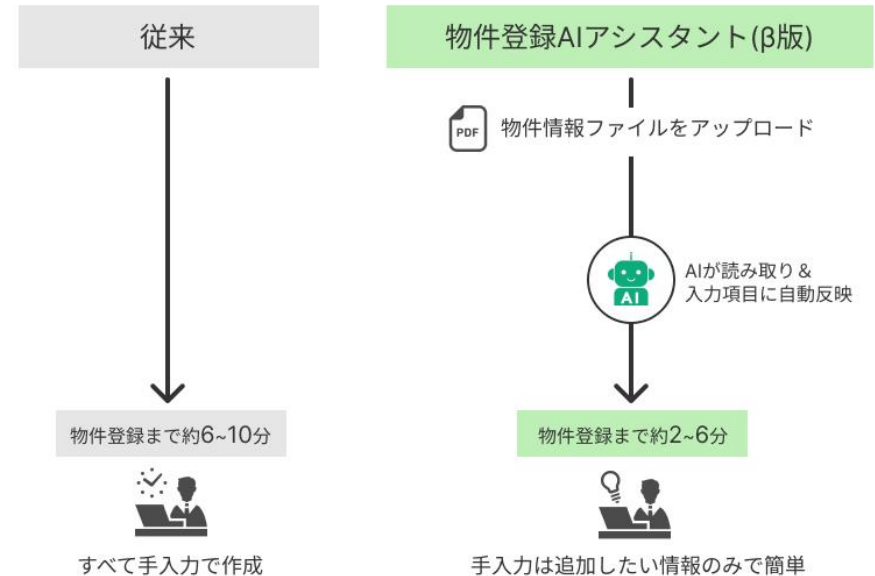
従来

物件登録まで約6~10分

すべて手入力で作成

物件登録AIアシスタント(β版)

PDF 物件情報ファイルをアップロード

AI

AIが読み取り＆
入力項目に自動反映

物件登録まで約2~6分

手入力は追加したい情報のみで簡単